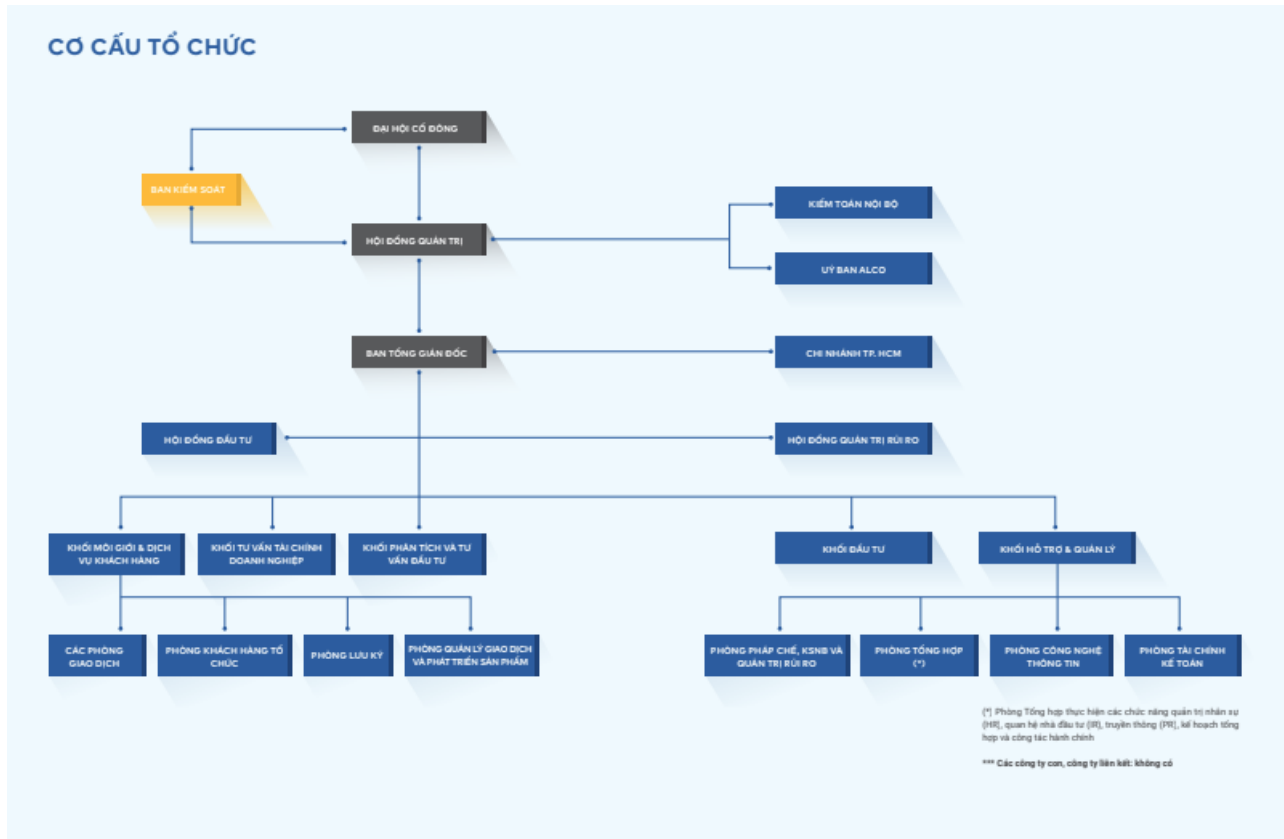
CƠ CẤU TỔ CHỨC

ĐẠI HỘI CỔ ĐÔNG

BAN KIỂM SOÁT

HỘI ĐỒNG QUẢN TRỊ

KIỂM TOÁN NỘI BỘ

UỶ BAN ALCO

BAN TỔNG GIÁM ĐỐC

CHI NHÁNH TP. HCM

HỘI ĐỒNG ĐẦU TƯ

HỘI ĐỒNG QUẢN TRỊ RỦI RO

KHỐI MÔI GIỚI & DỊCH VỤ KHÁCH HÀNG

KHỐI TƯ VẤN TÀI CHÍNH DOANH NGHIỆP

KHỐI PHÂN TÍCH VÀ TƯ VẤN ĐẦU TƯ

KHỐI ĐẦU TƯ

KHỐI HỖ TRỢ & QUẢN LÝ

CÁC PHÒNG GIAO DỊCH

PHÒNG KHÁCH HÀNG TỔ CHỨC

PHÒNG LƯU KÝ

PHÒNG QUẢN LÝ GIAO DỊCH VÀ PHÁT TRIỂN SẢN PHẨM

PHÒNG PHÁP CHẾ, KSNB VÀ QUẢN TRỊ RỦI RO

PHÒNG TỔNG HỢP (*)

PHÒNG CÔNG NGHỆ THÔNG TIN

PHÒNG TÀI CHÍNH KẾ TOÁN

(*) Phòng Tổng hợp thực hiện các chức năng quản trị nhân sự (HR), quan hệ nhà đầu tư (IR), truyền thông (PR), kế hoạch tổng hợp và công tác hành chính

*** Các công ty con, công ty liên kết: không có